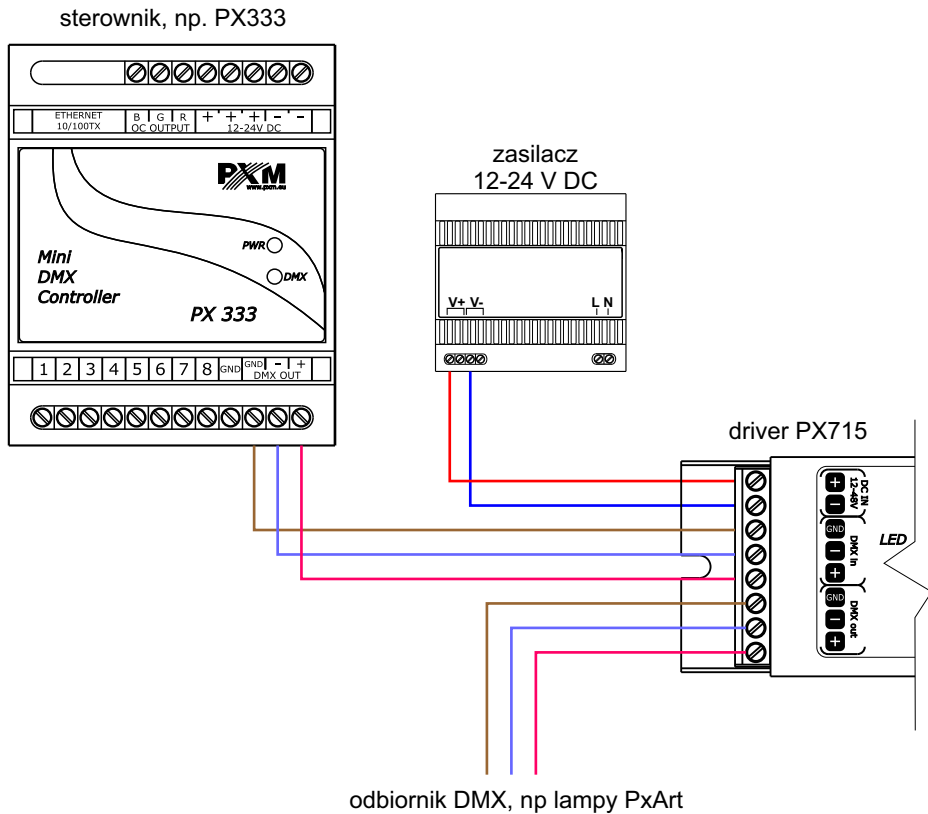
sterownik, np. PX333

ETHERNET 10/100TX
B G R
OC OUTPUT
+ + + - -
12-24V DC

PXM
www.pxm.eu

PWR
DMX

Mini DMX Controller

PX 333

1 2 3 4 5 6 7 8 GND GND - +
DMX OUT

zasilacz
12-24 V DC

V+ V-
L N

driver PX715

+
-
DC IN 12-48V
GND
-
+
DMX in
GND
-
+
DMX out

LED

odbiornik DMX, np lampy PxArt